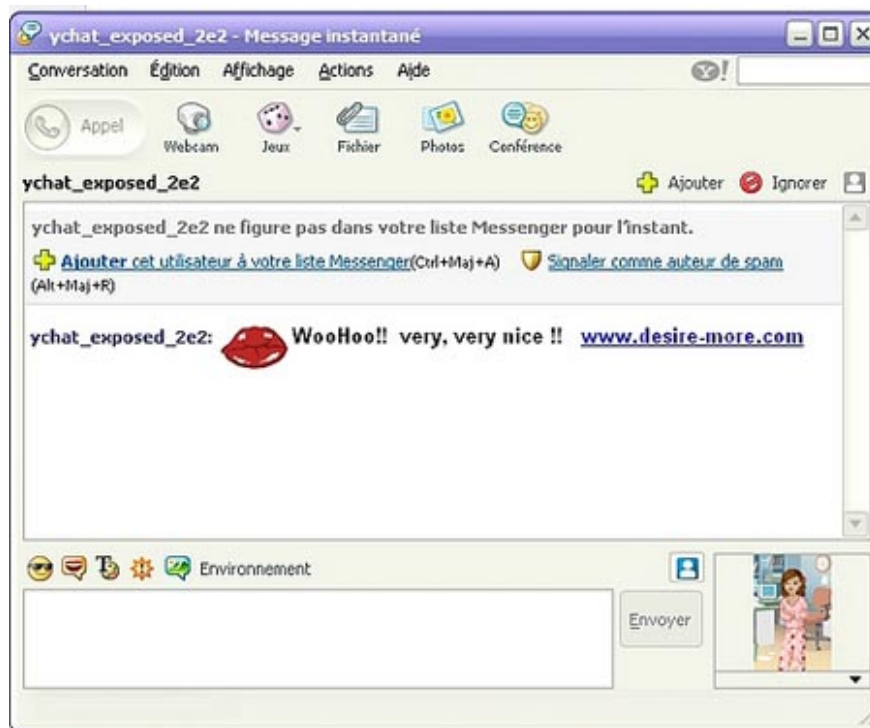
ychat_exposed_2e2 - Message instantané

Conversation Édition Affichage Actions Aide

Appel Webcam Jeux Fichier Photos Conférence

ychat_exposed_2e2

Ajouter Ignorer

ychat_exposed_2e2 ne figure pas dans votre liste Messenger pour l'instant.

Ajouter cet utilisateur à votre liste Messenger(Ctrl+Maj+A) Signaler comme auteur de spam (Alt+Maj+R)

ychat_exposed_2e2: WooHoo!! very, very nice !! www.desire-more.com

Environnement

Envoyer